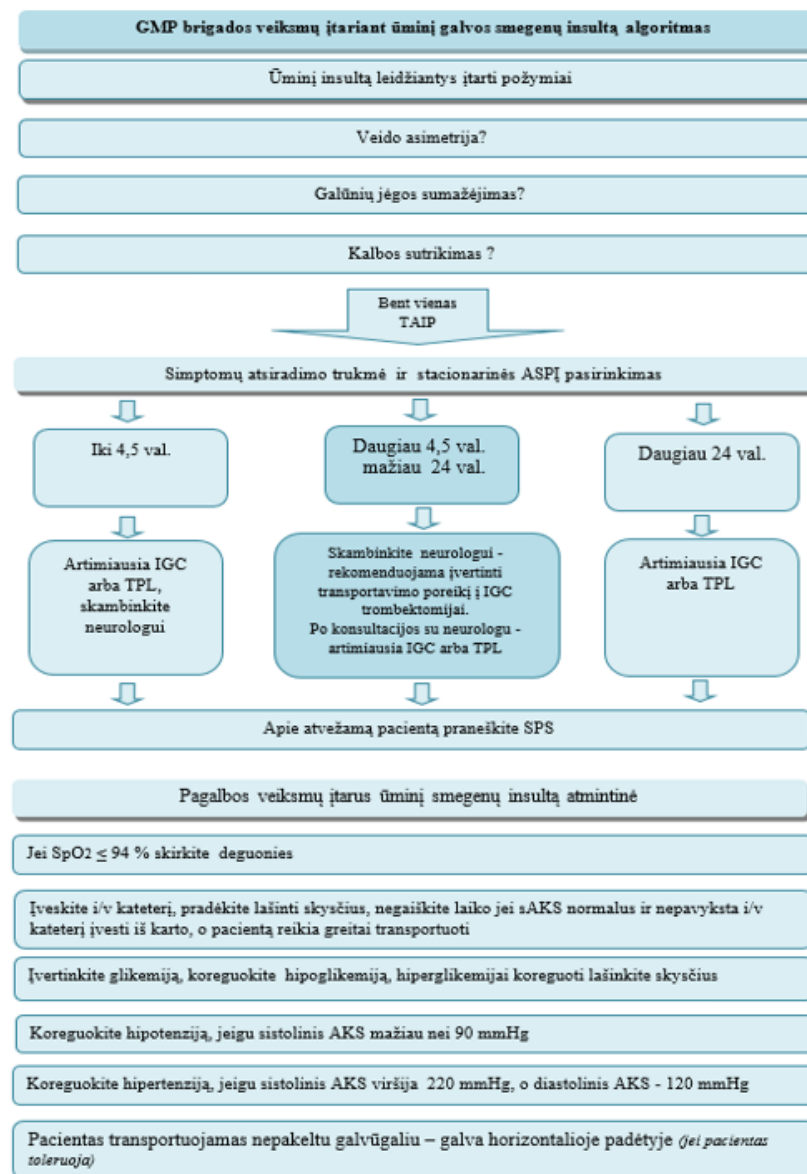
GMP brigados veiksmų įtariant ūminį galvos smegenų insultą algoritmas

Ūminį insultą leidžiantys įtarti požymiai

Veido asimetrija?

Galūnių jėgos sumažėjimas?

Kalbos sutrikimas ?

Bent vienas TAIP

Simptomų atsiradimo trukmė ir stacionarinės ASPĮ pasirinkimas

Iki 4,5 val.

Daugiau 4,5 val. mažiau 24 val.

Daugiau 24 val.

Artimiausia IGC arba TPL, skambinkite neurologui

Skambinkite neurologui - rekomenduojama įvertinti transportavimo poreikį į IGC trombektomijai. Po konsultacijos su neurologu - artimiausia IGC arba TPL

Artimiausia IGC arba TPL

Apie atvežamą pacientą praneškite SPS

Pagalbos veiksmų įtarus ūminį smegenų insultą atmintinė

Jei SpO2 $\leq$ 94 % skirkite deguonies

Įveskite i/v kateterį, pradėkite lašinti skysčius, negaiškite laiko jei sAKS normalus ir nepavyksta i/v kateterį įvesti iš karto, o pacientą reikia greitai transportuoti

Įvertinkite glikemiją, koreguokite hipoglikemiją, hiperglikemijai koreguoti lašinkite skysčius

Koreguokite hipotenziją, jeigu sistolinis AKS mažiau nei 90 mmHg

Koreguokite hipertenziją, jeigu sistolinis AKS viršija 220 mmHg, o diastolinis AKS - 120 mmHg

Pacientas transportuojamas nepakeltu galvūgaliu – galva horizontalioje padėtyje (jei pacientas toleruoja)